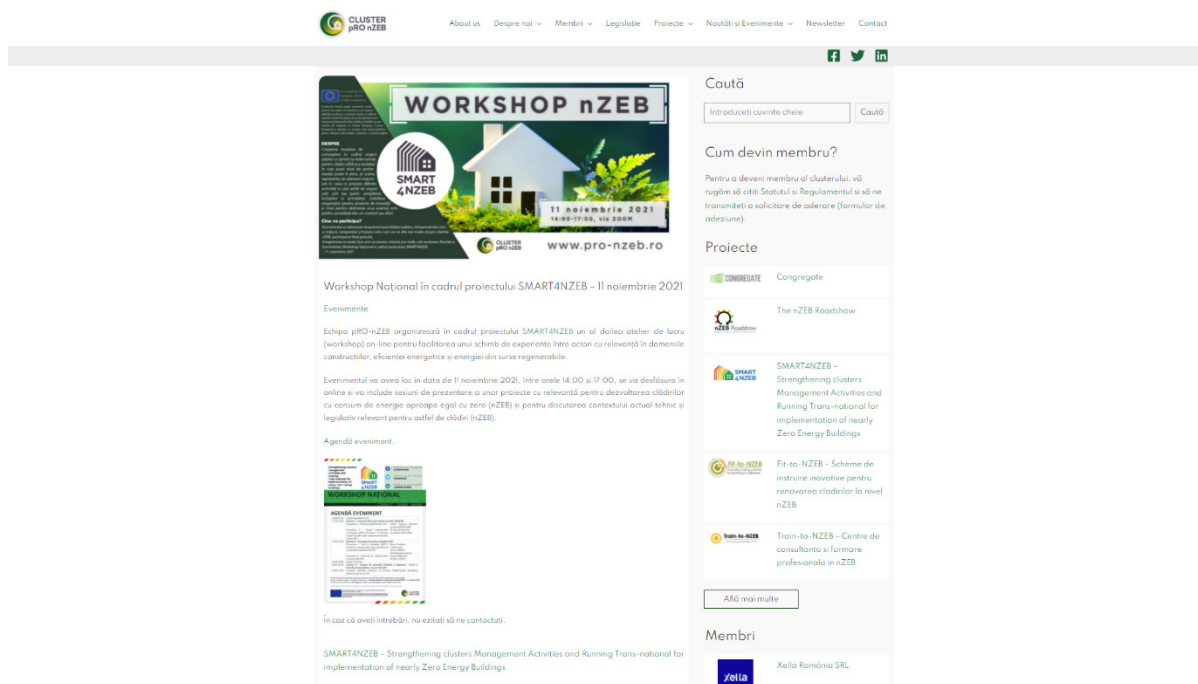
CLUSTER pRO nZEB

About us Despre noi Membri Legislatie Proiecte Noutăți și Evenimente Newsletter Contact

WORKSHOP nZEB

SMART 4NZEB

11 noiembrie 2021
14:00-17:00, via ZOOM

www.pro-nzeb.ro

Workshop Național în cadrul proiectului SMART4NZEB – 11 noiembrie 2021

Evenimente

Echipa pRO-nZEB organizează în cadrul proiectului SMART4NZEB un al doilea atelier de lucru (workshop) on-line pentru facilitarea unui schimb de experiențe între actori cu relevanță în domeniile construcțiilor, eficienței energetice și energiei din surse regenerabile.

Evenimentul va avea loc în data de 11 noiembrie 2021, între orele 14:00 și 17:00, se va desfășura în online și va include sesiuni de prezentare a unor proiecte cu relevanță pentru dezvoltarea clădirilor cu consum de energie aproape egal cu zero (nZEB) și pentru discutarea contextului actual tehnic și legislativ relevant pentru astfel de clădiri (nZEB).

Agendă eveniment.

WORKSHOP NAȚIONAL

AGENDĂ EVENIMENT

În caz că aveți întrebări, nu ezitați să ne contactați.

SMART4NZEB – Strengthening clusters Management Activities and Running Trans-national for implementation of nearly Zero Energy Buildings

Caută

Introduceți cuvinte cheie

Caută

Cum devin membru?

Pentru a deveni membru al clusterului, vă rugăm să citiți Statutul și Regulamentul și să ne transmiteți o solicitare de aderare (formular de adeziune).

Proiecte

CONGREGATE
Congregate

nZEB Roadshow
The nZEB Roadshow

SMART 4NZEB
SMART4NZEB – Strengthening clusters Management Activities and Running Trans-national for implementation of nearly Zero Energy Buildings

Fit-to-NZEB
Fit-to-NZEB – Scheme de instruire inovative pentru renovarea clădirilor la nivel nZEB

Train-to-NZEB
Train-to-NZEB – Centre de consultanta si formare profesionala in nZEB

Află mai multe

Membri

Xella
Xella România SRL